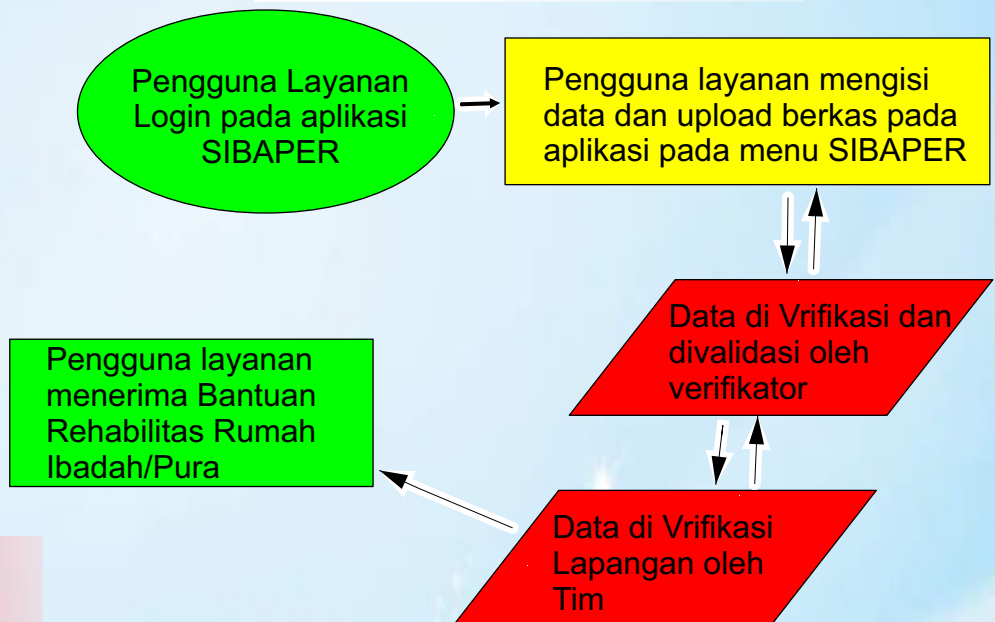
Pengguna Layanan Login pada aplikasi SIBAPER

Pengguna layanan mengisi data dan upload berkas pada aplikasi pada menu SIBAPER

Data di Vrifikasi dan divalidasi oleh verifikator

Pengguna layanan menerima Bantuan Rehabilitas Rumah Ibadah/Pura

Data di Vrifikasi Lapangan oleh Tim